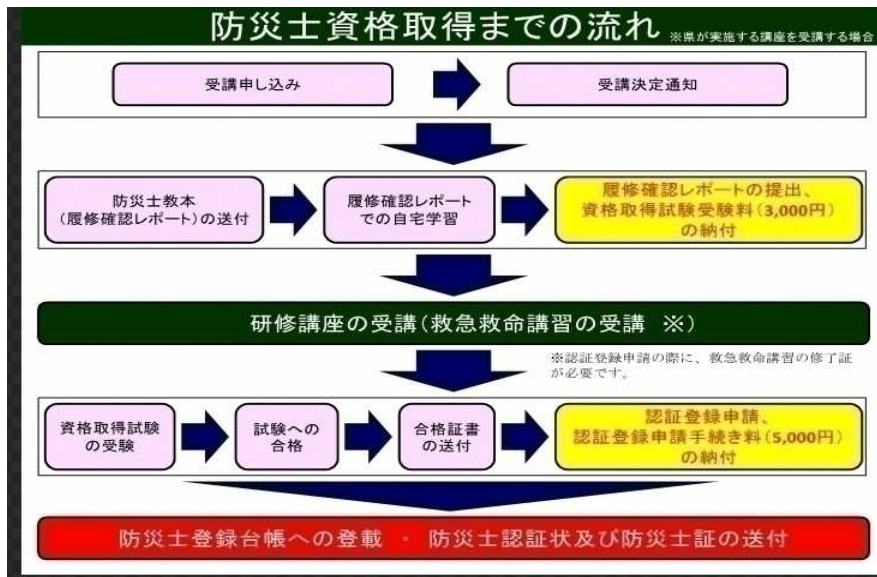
防災士資格取得までの流れ ※県が実施する講座を受講する場合

受講申し込み

受講決定通知

防災士教本（履修確認レポート）の送付

履修確認レポートでの自宅学習

履修確認レポートの提出、資格取得試験受験料（3,000円）の納付

研修講座の受講（救急救命講習の受講 ※）

※認証登録申請の際に、救急救命講習の修了証が必要です。

資格取得試験の受験

試験への合格

合格証書の送付

認証登録申請、認証登録申請手続き料（5,000円）の納付

防災士登録台帳への登載 ・ 防災士認証状及び防災士証の送付